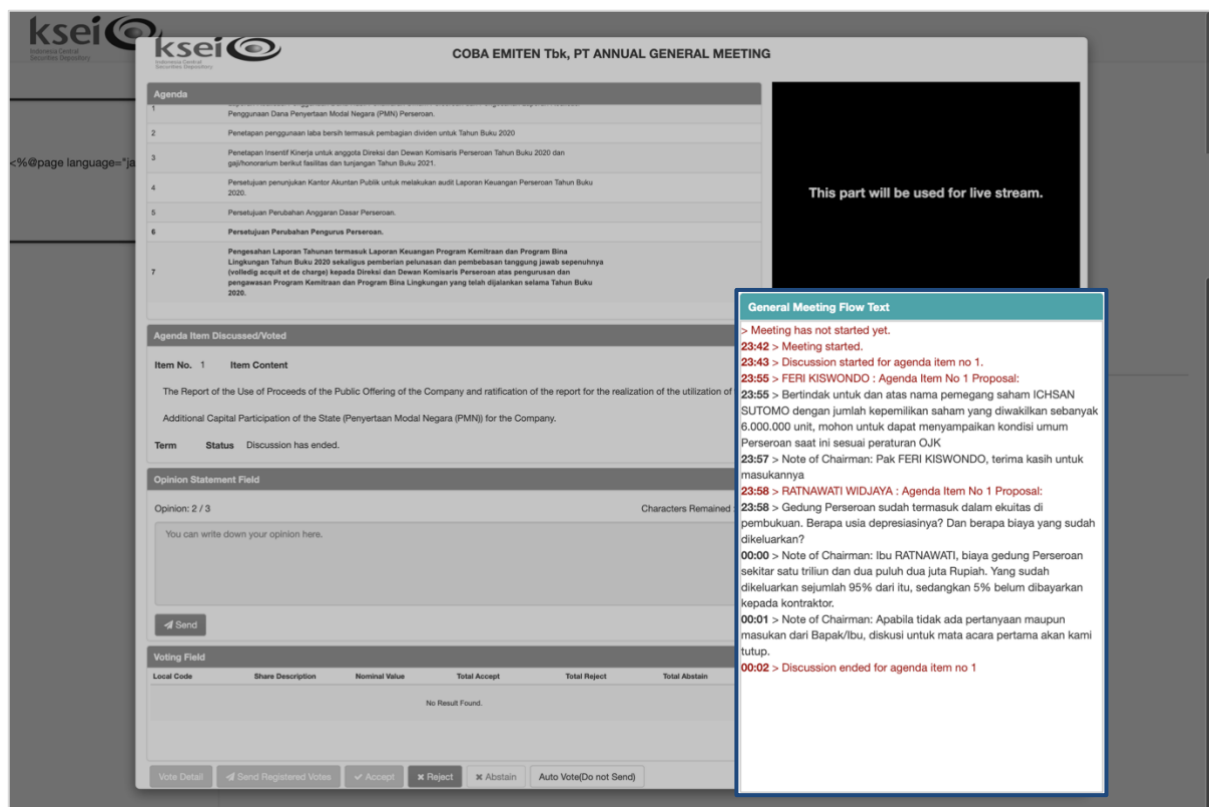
ksei
Indonesia Central Securities Depository

<%@page language="ja

ksei
Indonesia Central Securities Depository

COBA EMITEN Tbk, PT ANNUAL GENERAL MEETING

Agenda

| | |
|---|---|
| 1 | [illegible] Penggunaan Dana Penyertaan Modal Negara (PMN) Perseroan. |
| 2 | Penetapan penggunaan laba bersih termasuk pembagian dividen untuk Tahun Buku 2020 |
| 3 | Penetapan Insentif Kinerja untuk anggota Direksi dan Dewan Komisaris Perseroan Tahun Buku 2020 dan gaji/honorarium berikut fasilitas dan tunjangan Tahun Buku 2021. |
| 4 | Persetujuan penunjukan Kantor Akuntan Publik untuk melakukan audit Laporan Keuangan Perseroan Tahun Buku 2020. |
| 5 | Persetujuan Perubahan Anggaran Dasar Perseroan. |
| 6 | Persetujuan Perubahan Pengurus Perseroan. |
| 7 | Pengesahan Laporan Tahunan termasuk Laporan Keuangan Program Kemitraan dan Program Bina Lingkungan Tahun Buku 2020 sekaligus pemberian pelunasan dan pembebasan tanggung jawab sepenuhnya (volledig acquit et de charge) kepada Direksi dan Dewan Komisaris Perseroan atas pengurusan dan pengawasan Program Kemitraan dan Program Bina Lingkungan yang telah dijalankan selama Tahun Buku 2020. |

This part will be used for live stream.

Agenda Item Discussed/Voted

Item No. 1 Item Content

The Report of the Use of Proceeds of the Public Offering of the Company and ratification of the report for the realization of the utilization of

Additional Capital Participation of the State (Penyertaan Modal Negara (PMN)) for the Company.

Term Status Discussion has ended.

Opinion Statement Field

Opinion: 2 / 3

Characters Remained

You can write down your opinion here.

Send

Voting Field

| Local Code | Share Description | Nominal Value | Total Accept | Total Reject | Total Abstain |
|---|---|---|---|---|---|
| No Result Found. | | | | | |

Vote Detail | Send Registered Votes | Accept | Reject | Abstain | Auto Vote(Do not Send)

General Meeting Flow Text

> Meeting has not started yet.
23:42 > Meeting started.
23:43 > Discussion started for agenda item no 1.
23:55 > FERI KISWONDO : Agenda Item No 1 Proposal:
23:55 > Bertindak untuk dan atas nama pemegang saham ICHSAN SUTOMO dengan jumlah kepemilikan saham yang diwakilkan sebanyak 6.000.000 unit, mohon untuk dapat menyampaikan kondisi umum Perseroan saat ini sesuai peraturan OJK
23:57 > Note of Chairman: Pak FERI KISWONDO, terima kasih untuk masukannya
23:58 > RATNAWATI WIDJAYA : Agenda Item No 1 Proposal:
23:58 > Gedung Perseroan sudah termasuk dalam ekuitas di pembukuan. Berapa usia depresiasinya? Dan berapa biaya yang sudah dikeluarkan?
00:00 > Note of Chairman: Ibu RATNAWATI, biaya gedung Perseroan sekitar satu triliun dan dua puluh dua juta Rupiah. Yang sudah dikeluarkan sejumlah 95% dari itu, sedangkan 5% belum dibayarkan kepada kontraktor.
00:01 > Note of Chairman: Apabila tidak ada pertanyaan maupun masukan dari Bapak/Ibu, diskusi untuk mata acara pertama akan kami tutup.
00:02 > Discussion ended for agenda item no 1